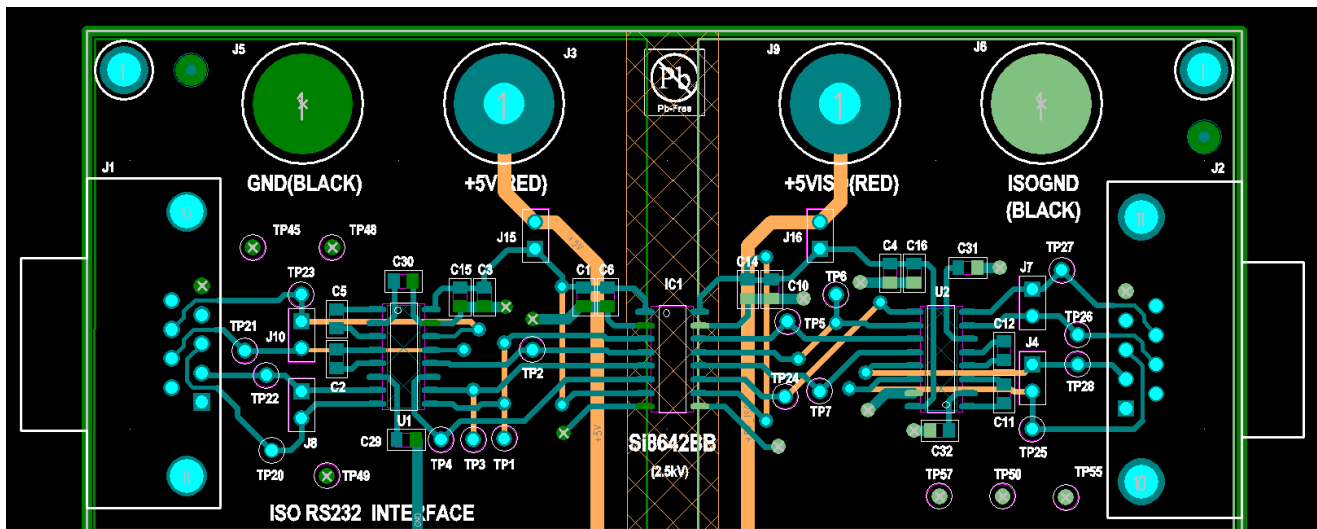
J5
J3
J9
J6
Pb
Pb-Free
1
1
GND(BLACK)
+5V(RED)
+5VISO(RED)
ISOGND
(BLACK)
J1
J2
TP45
TP48
J15
J16
TP27
C30
C15
C3
C1
C6
C14
C4
C16
C31
TP23
C5
IC1
C10
TP6
J7
U2
TP21
J10
TP5
C12
TP26
TP2
J4
C2
TP24
TP7
TP28
TP22
U1
J8
C29
TP4
TP3
TP1
Si8642BB
(2.5kV)
C11
C32
TP25
TP20
TP49
TP57
TP50
TP55
ISO RS232 INTERFACE